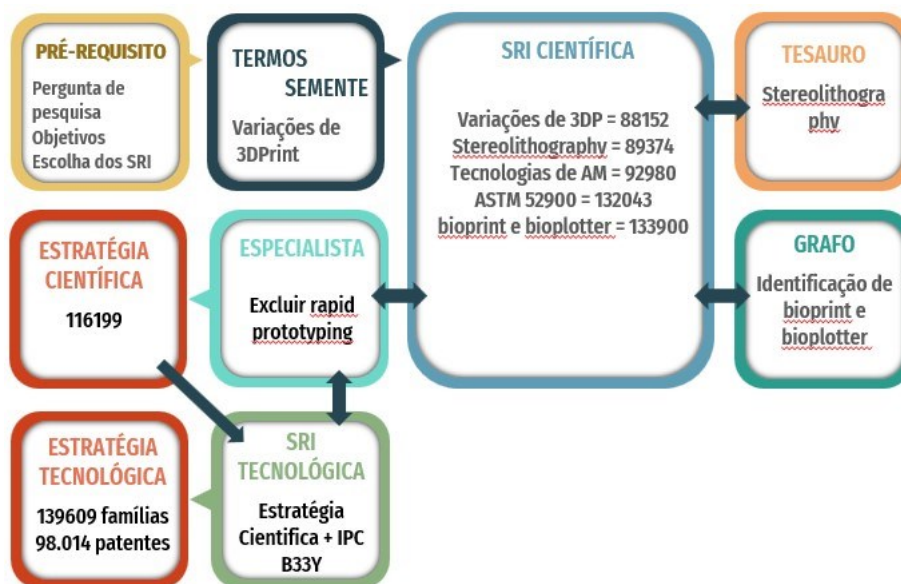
PRÉ-REQUISITO
Pergunta de pesquisa
Objetivos
Escolha dos SRI

TERMOS SEMENTE
Variações de 3DPrint

SRI CIENTÍFICA
Variações de 3DP = 88152
Stereolithography = 89374
Tecnologias de AM = 92980
ASTM 52900 = 132043
bioprint e bioplotter = 133900

TESAURO
Stereolithography

ESTRATÉGIA CIENTÍFICA
116199

ESPECIALISTA
Excluir rapid prototyping

GRAFO
Identificação de bioprint e bioplotter

ESTRATÉGIA TECNOLÓGICA
139609 famílias
98.014 patentes

SRI TECNOLÓGICA
Estratégia Cientifica + IPC B33Y